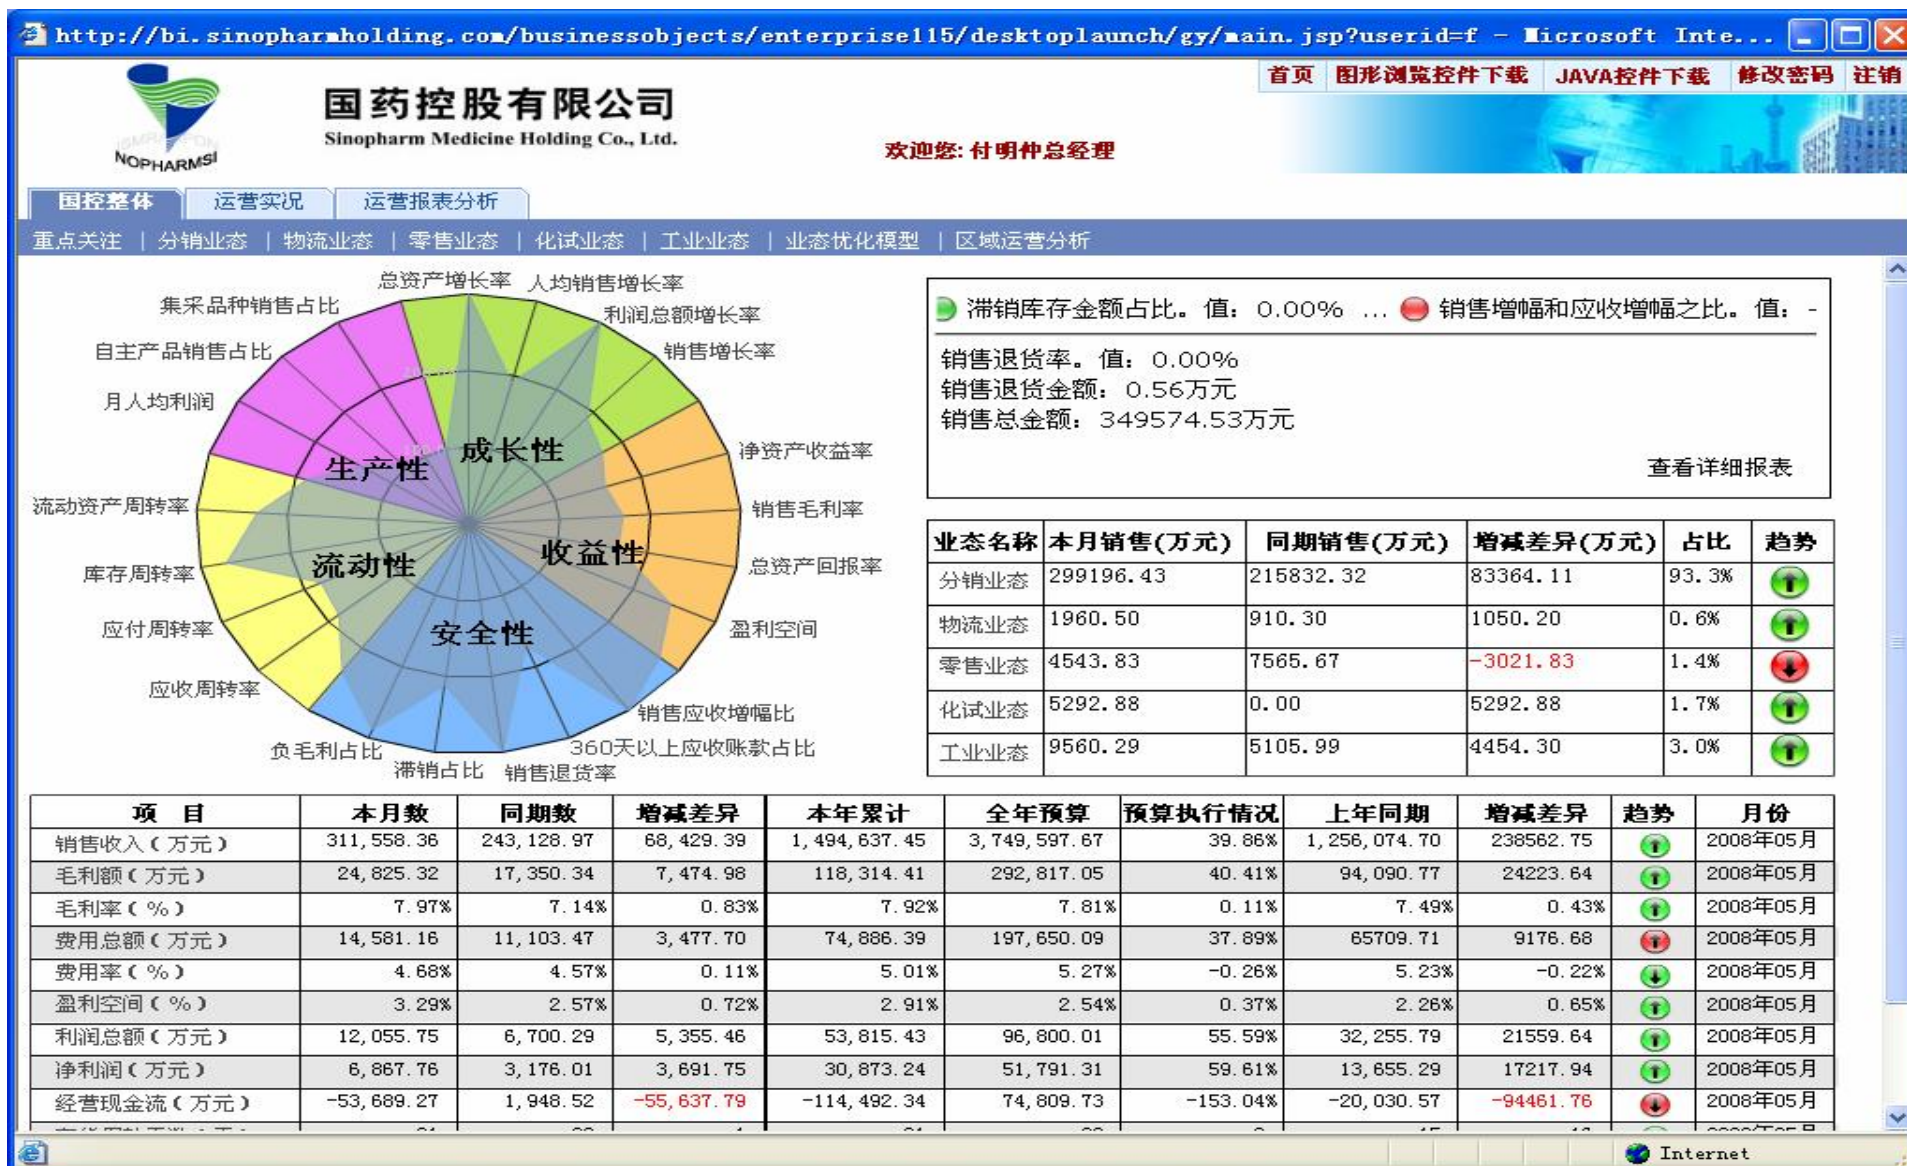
http://bi.sinopharmholding.com/businessobjects/enterprise115/desktoplaunch/gy/main.jsp?userid=f - Microsoft Inte...

首页 | 图形浏览控件下载 | JAVA控件下载 | 修改密码 | 注销

SINOPHARM

国药控股有限公司
Sinopharm Medicine Holding Co., Ltd.

欢迎您: 付明仲总经理

国控整体 | 运营实况 | 运营报表分析

重点关注 | 分销业态 | 物流业态 | 零售业态 | 化试业态 | 工业业态 | 业态优化模型 | 区域运营分析

总资产增长率
人均销售增长率
集采品种销售占比
利润总额增长率
自主产品销售占比
销售增长率
月人均利润
净资产收益率
销售毛利率
流动资产周转率
总资产回报率
库存周转率
应付周转率
盈利空间
应收周转率
销售应收增幅比
负毛利占比
360天以上应收账款占比
滞销占比
销售退货率
生产性
成长性
流动性
收益性
安全性

滞销库存金额占比。值: 0.00% ... 销售增幅和应收增幅之比。值: -

销售退货率。值: 0.00%
销售退货金额: 0.56万元
销售总金额: 349574.53万元

查看详细报表

| 业态名称 | 本月销售(万元) | 同期销售(万元) | 增减差异(万元) | 占比 | 趋势 |
|---|---|---|---|---|---|
| 分销业态 | 299196.43 | 215832.32 | 83364.11 | 93.3% | |
| 物流业态 | 1960.50 | 910.30 | 1050.20 | 0.6% | |
| 零售业态 | 4543.83 | 7565.67 | -3021.83 | 1.4% | |
| 化试业态 | 5292.88 | 0.00 | 5292.88 | 1.7% | |
| 工业业态 | 9560.29 | 5105.99 | 4454.30 | 3.0% | |

| 项 目 | 本月数 | 同期数 | 增减差异 | 本年累计 | 全年预算 | 预算执行情况 | 上年同期 | 增减差异 | 趋势 | 月份 |
|---|---|---|---|---|---|---|---|---|---|---|
| 销售收入(万元) | 311,558.36 | 243,128.97 | 68,429.39 | 1,494,637.45 | 3,749,597.67 | 39.86% | 1,256,074.70 | 238562.75 | | 2008年05月 |
| 毛利额(万元) | 24,825.32 | 17,350.34 | 7,474.98 | 118,314.41 | 292,817.05 | 40.41% | 94,090.77 | 24223.64 | | 2008年05月 |
| 毛利率(%) | 7.97% | 7.14% | 0.83% | 7.92% | 7.81% | 0.11% | 7.49% | 0.43% | | 2008年05月 |
| 费用总额(万元) | 14,581.16 | 11,103.47 | 3,477.70 | 74,886.39 | 197,650.09 | 37.89% | 65709.71 | 9176.68 | | 2008年05月 |
| 费用率(%) | 4.68% | 4.57% | 0.11% | 5.01% | 5.27% | -0.26% | 5.23% | -0.22% | | 2008年05月 |
| 盈利空间(%) | 3.29% | 2.57% | 0.72% | 2.91% | 2.54% | 0.37% | 2.26% | 0.65% | | 2008年05月 |
| 利润总额(万元) | 12,055.75 | 6,700.29 | 5,355.46 | 53,815.43 | 96,800.01 | 55.59% | 32,255.79 | 21559.64 | | 2008年05月 |
| 净利润(万元) | 6,867.76 | 3,176.01 | 3,691.75 | 30,873.24 | 51,791.31 | 59.61% | 13,655.29 | 17217.94 | | 2008年05月 |
| 经营现金流(万元) | -53,689.27 | 1,948.52 | -55,637.79 | -114,492.34 | 74,809.73 | -153.04% | -20,030.57 | -94461.76 | | 2008年05月 |

Internet